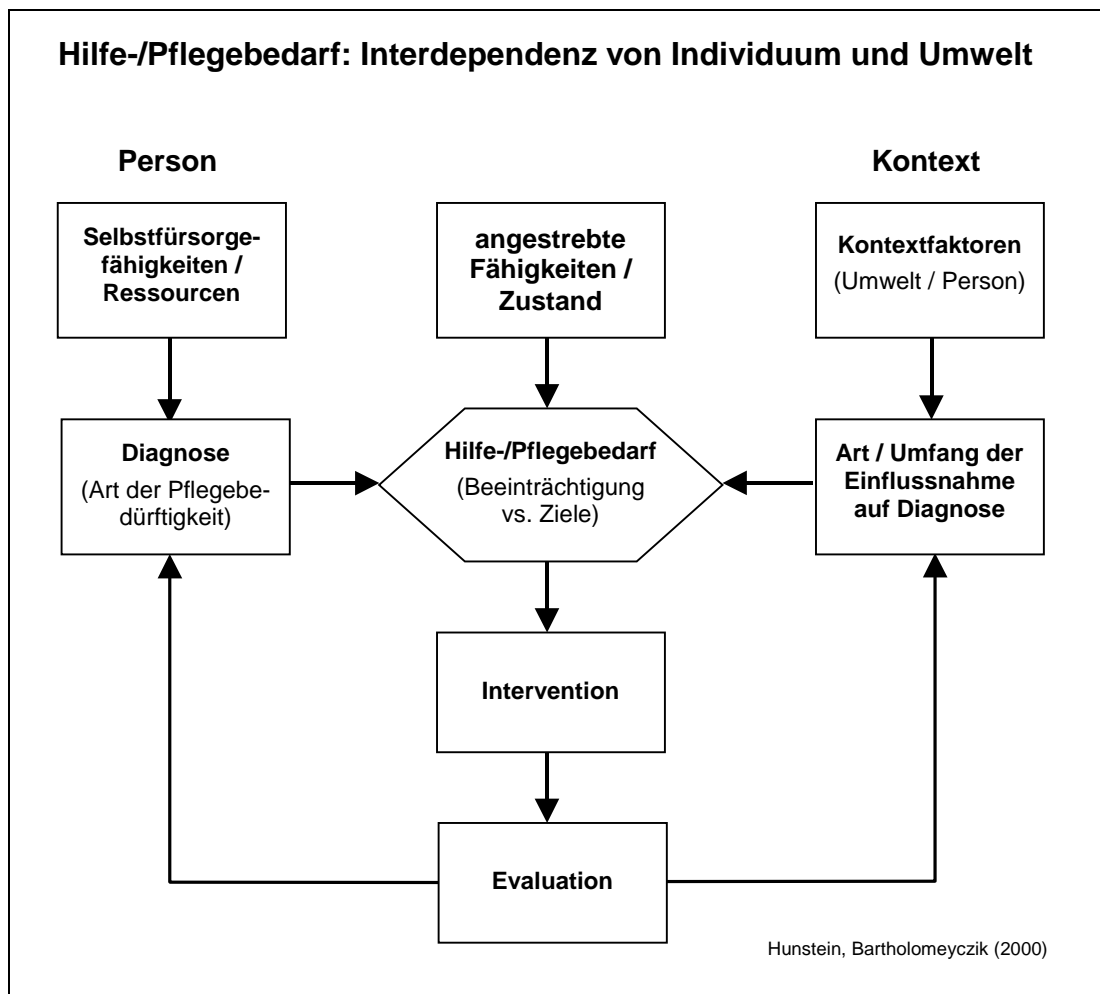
Hilfe-/Pflegebedarf: Interdependenz von Individuum und Umwelt

Person

Kontext

Selbstfürsorgefähigkeiten / Ressourcen

angestrebte Fähigkeiten / Zustand

Kontextfaktoren
(Umwelt / Person)

Diagnose
(Art der Pflegebedürftigkeit)

Hilfe-/Pflegebedarf
(Beeinträchtigung vs. Ziele)

Art / Umfang der Einflussnahme auf Diagnose

Intervention

Evaluation

Hunstein, Bartholomeyczik (2000)